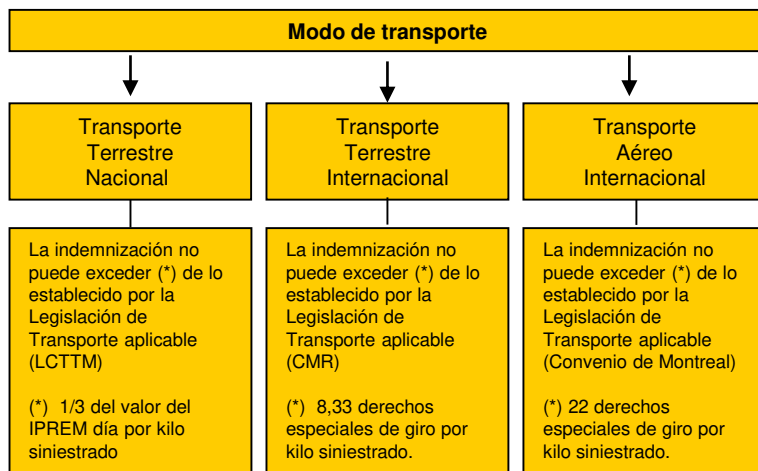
Modo de transporte

Transporte Terrestre Nacional

La indemnización no puede exceder (*) de lo establecido por la Legislación de Transporte aplicable (LCTTM)

(*) 1/3 del valor del IPREM día por kilo siniestrado

Transporte Terrestre Internacional

La indemnización no puede exceder (*) de lo establecido por la Legislación de Transporte aplicable (CMR)

(*) 8,33 derechos especiales de giro por kilo siniestrado.

Transporte Aéreo Internacional

La indemnización no puede exceder (*) de lo establecido por la Legislación de Transporte aplicable (Convenio de Montreal)

(*) 22 derechos especiales de giro por kilo siniestrado.